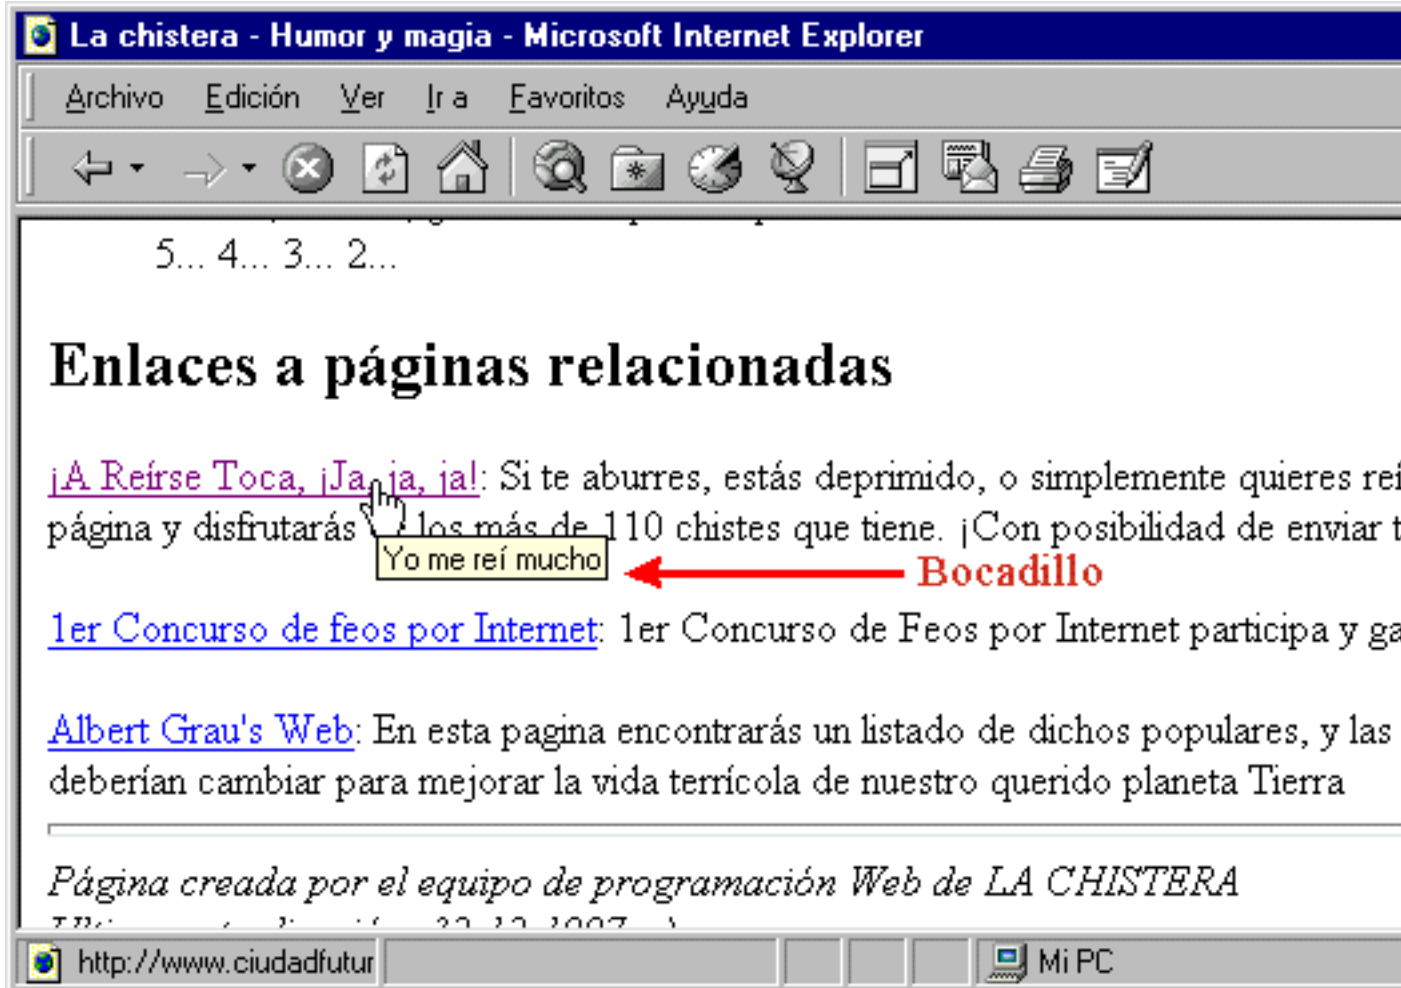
La chistera - Humor y magia - Microsoft Internet Explorer

Archivo Edición Ver Ir a Favoritos Ayuda

5... 4... 3... 2...

Enlaces a páginas relacionadas

¡A Reírse Toca, ¡Ja, ja, ja!: Si te aburres, estás deprimido, o simplemente quieres rei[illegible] página y disfrutarás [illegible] los más de 110 chistes que tiene. ¡Con posibilidad de enviar t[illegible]

Yo me reí mucho

Bocadillo

1er Concurso de feos por Internet: 1er Concurso de Feos por Internet participa y ga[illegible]

Albert Grau's Web: En esta pagina encontrarás un listado de dichos populares, y las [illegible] deberían cambiar para mejorar la vida terrícola de nuestro querido planeta Tierra

Página creada por el equipo de programación Web de LA CHISTERA

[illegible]

http://www.ciudadfutur

Mi PC